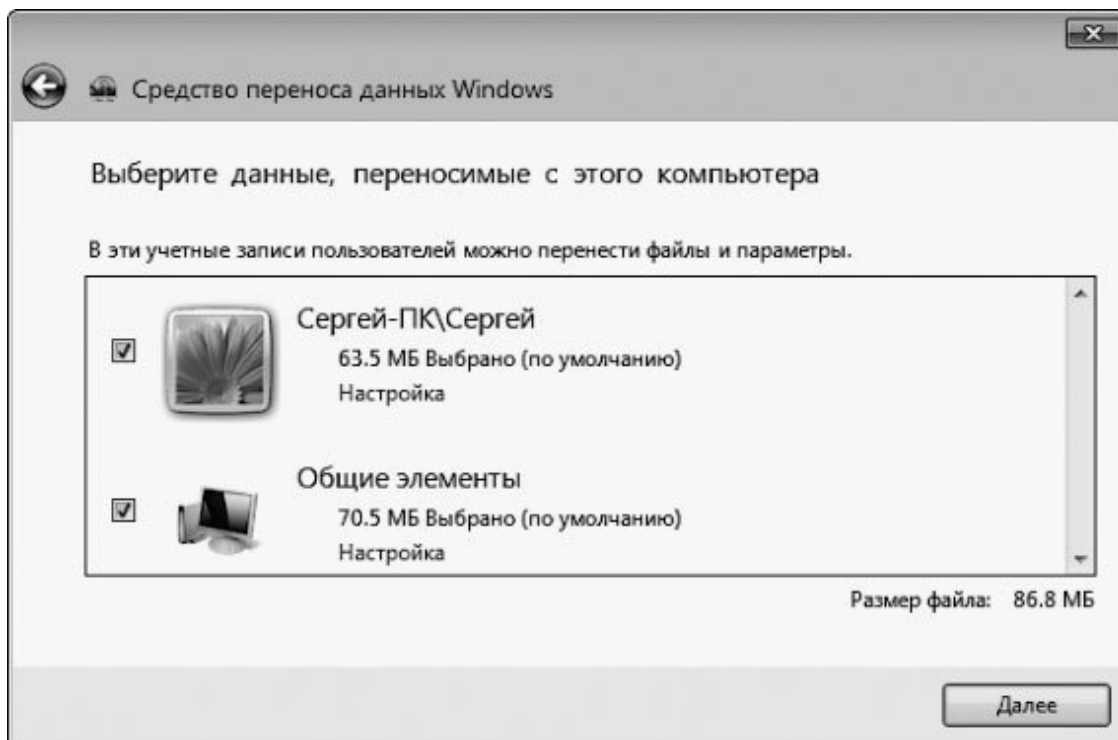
Средство переноса данных Windows

Выберите данные, переносимые с этого компьютера

В эти учетные записи пользователей можно перенести файлы и параметры.

Сергей-ПК\Сергей
63.5 МБ Выбрано (по умолчанию)
Настройка

Общие элементы
70.5 МБ Выбрано (по умолчанию)
Настройка

Размер файла: 86.8 МБ

Далее